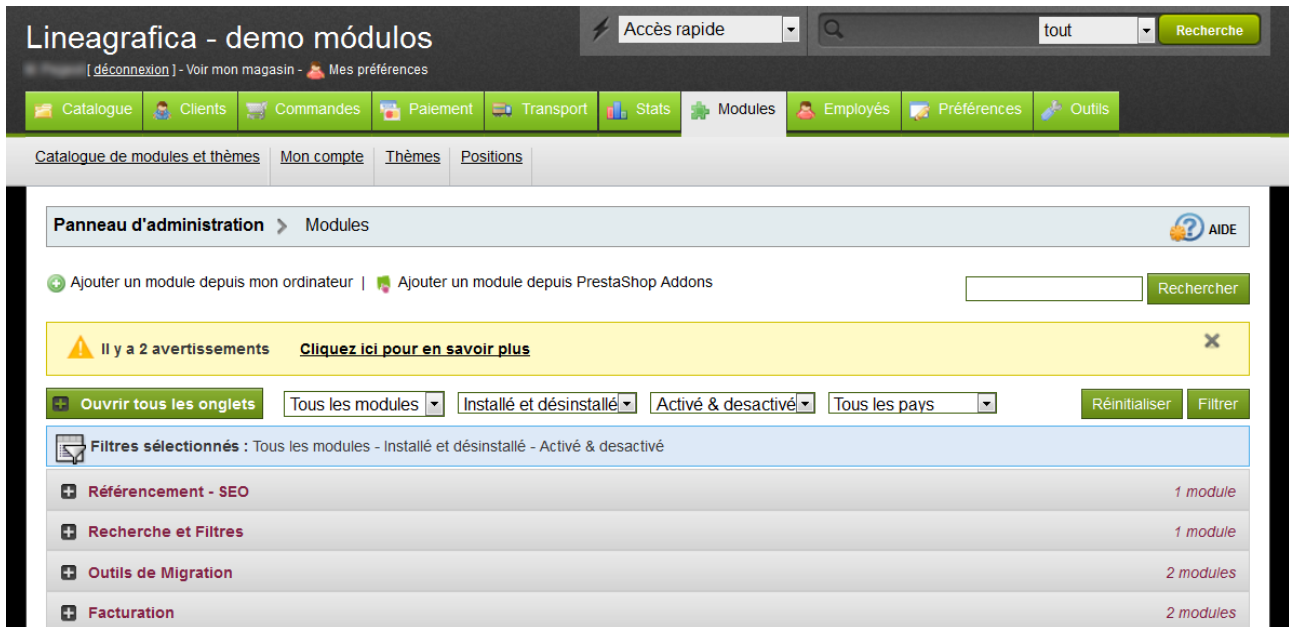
Lineagrafica - demo módulos

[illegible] [ déconnexion ] - Voir mon magasin - Mes préférences

Accès rapide

tout

Recherche

Catalogue | Clients | Commandes | Paiement | Transport | Stats | Modules | Employés | Préférences | Outils

Catalogue de modules et thèmes | Mon compte | Thèmes | Positions

Panneau d'administration > Modules

AIDE

Ajouter un module depuis mon ordinateur | Ajouter un module depuis PrestaShop Addons

Rechercher

Il y a 2 avertissements Cliquez ici pour en savoir plus

Ouvrir tous les onglets

Tous les modules

Installé et désinstallé

Activé & desactivé

Tous les pays

Réinitialiser

Filtrer

Filtres sélectionnés : Tous les modules - Installé et désinstallé - Activé & desactivé

Référencement - SEO 1 module

Recherche et Filtres 1 module

Outils de Migration 2 modules

Facturation 2 modules